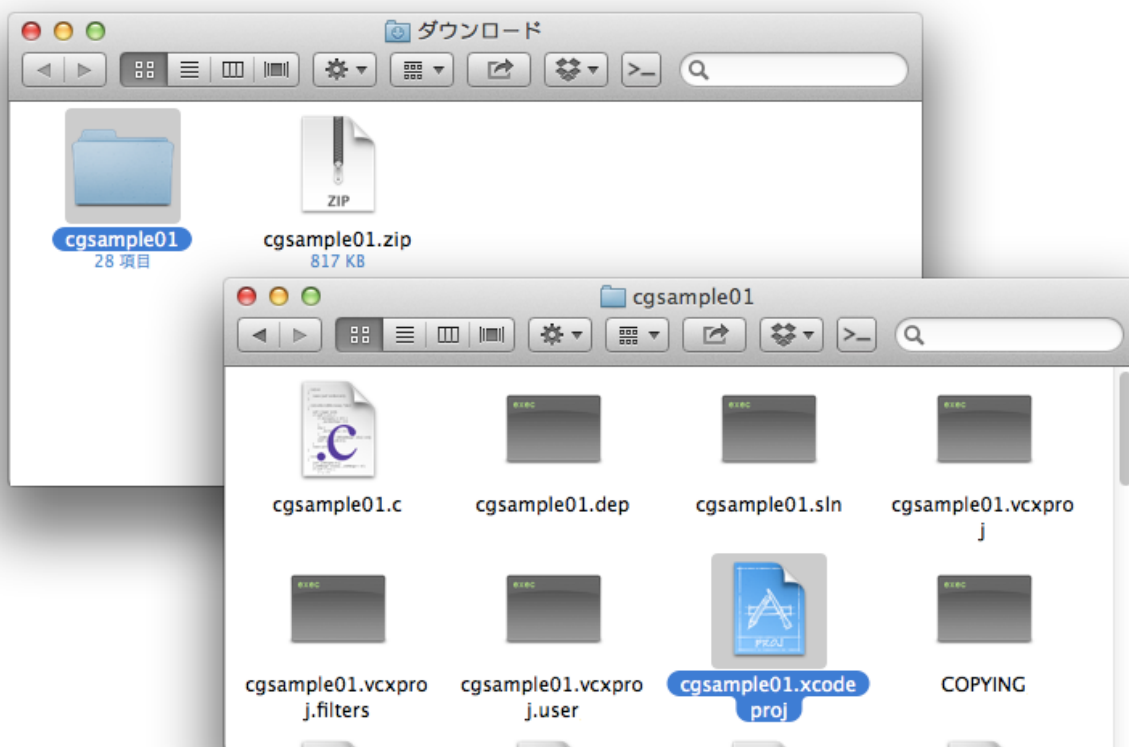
ダウンロード

cgsample01
28 項目

ZIP
cgsample01.zip
817 KB

cgsample01

.c
cgsample01.c

exec
cgsample01.dep

exec
cgsample01.sln

exec
cgsample01.vcxproj

exec
cgsample01.vcxproj.filters

exec
cgsample01.vcxproj.user

PROJ
cgsample01.xcodeproj

exec
COPYING